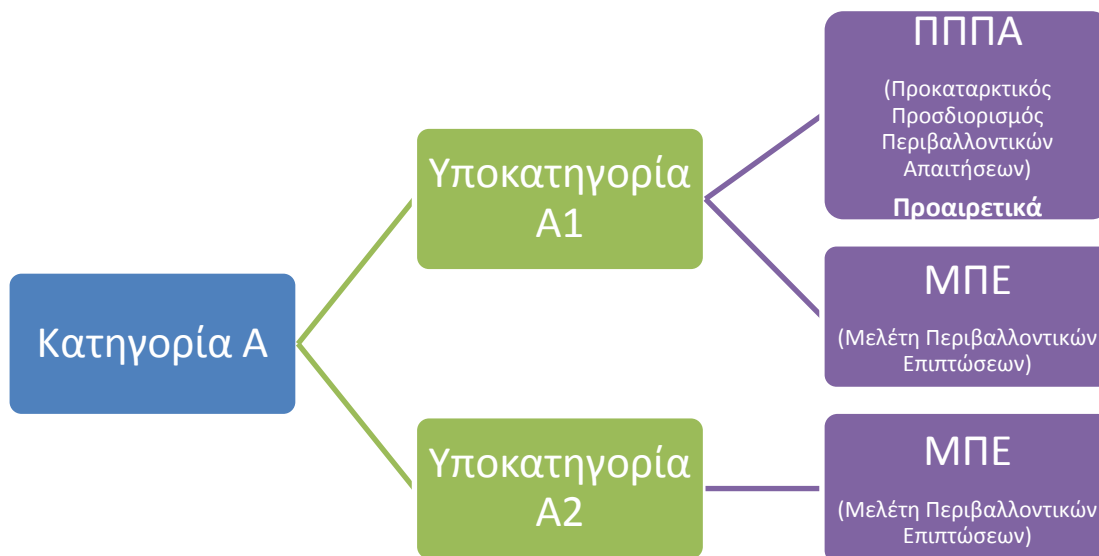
Κατηγορία Α

Υποκατηγορία Α1

ΠΠΠΑ

(Προκαταρκτικός Προσδιορισμός Περιβαλλοντικών Απαιτήσεων)

Προαιρετικά

ΜΠΕ

(Μελέτη Περιβαλλοντικών Επιπτώσεων)

Υποκατηγορία Α2

ΜΠΕ

(Μελέτη Περιβαλλοντικών Επιπτώσεων)